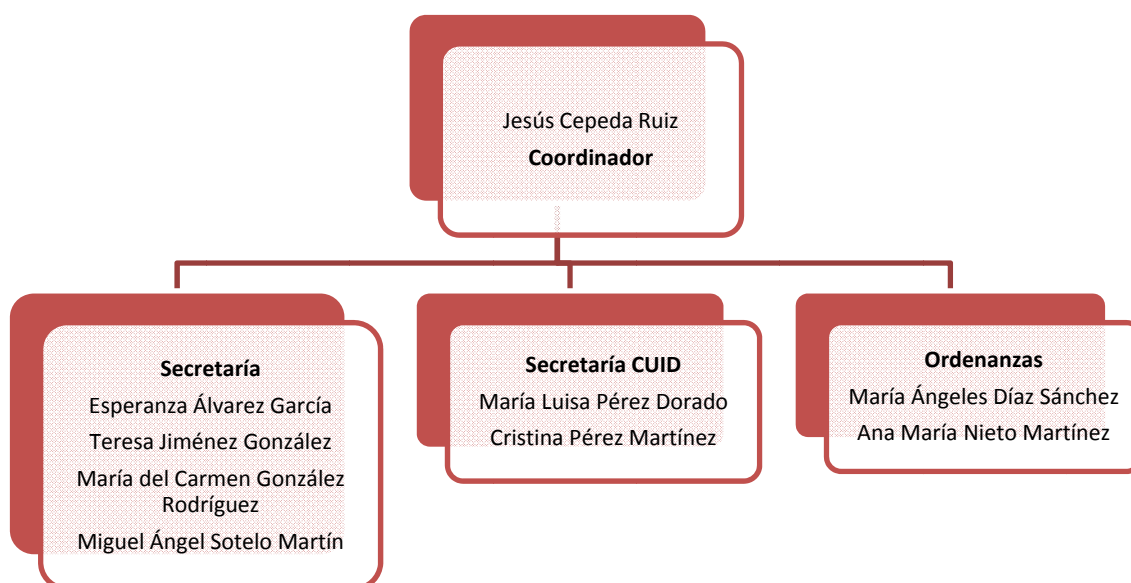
Jesús Cepeda Ruiz
**Coordinador**

**Secretaría**
Esperanza Álvarez García
Teresa Jiménez González
María del Carmen González Rodríguez
Miguel Ángel Sotelo Martín

**Secretaría CUID**
María Luisa Pérez Dorado
Cristina Pérez Martínez

**Ordenanzas**
María Ángeles Díaz Sánchez
Ana María Nieto Martínez